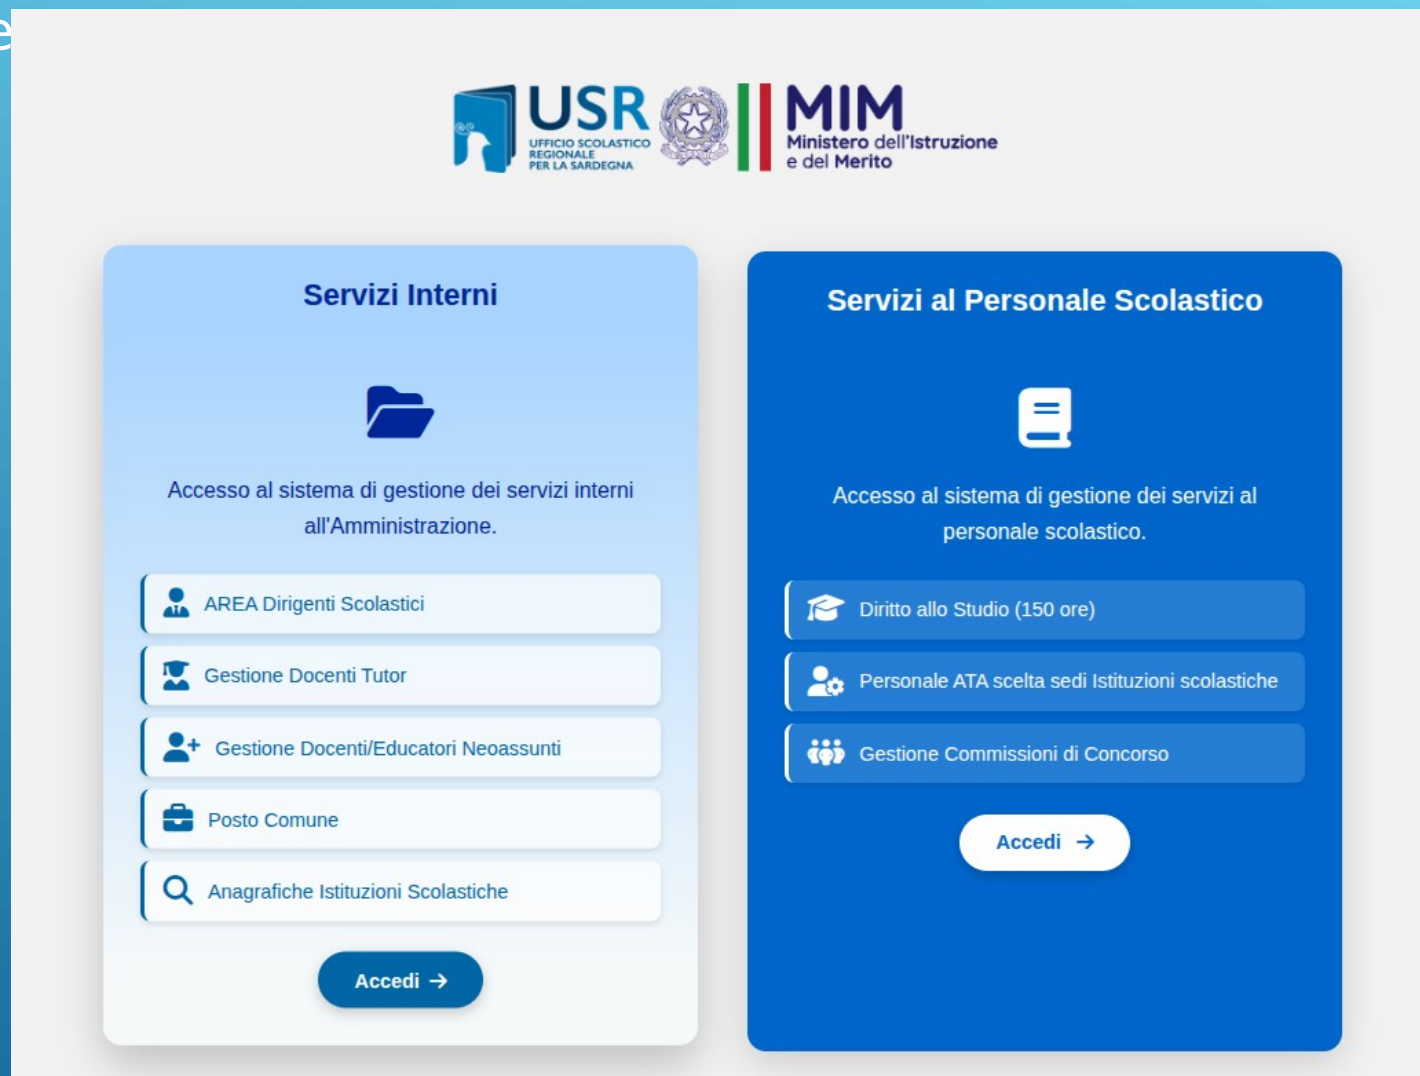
USR
UFFICIO SCOLASTICO REGIONALE PER LA SARDEGNA

MIM
Ministero dell'Istruzione e del Merito

Servizi Interni

Accesso al sistema di gestione dei servizi interni all'Amministrazione.

AREA Dirigenti Scolastici

Gestione Docenti Tutor

Gestione Docenti/Educatori Neoassunti

Posto Comune

Anagrafiche Istituzioni Scolastiche

Accedi

Servizi al Personale Scolastico

Accesso al sistema di gestione dei servizi al personale scolastico.

Diritto allo Studio (150 ore)

Personale ATA scelta sedi Istituzioni scolastiche

Gestione Commissioni di Concorso

Accedi